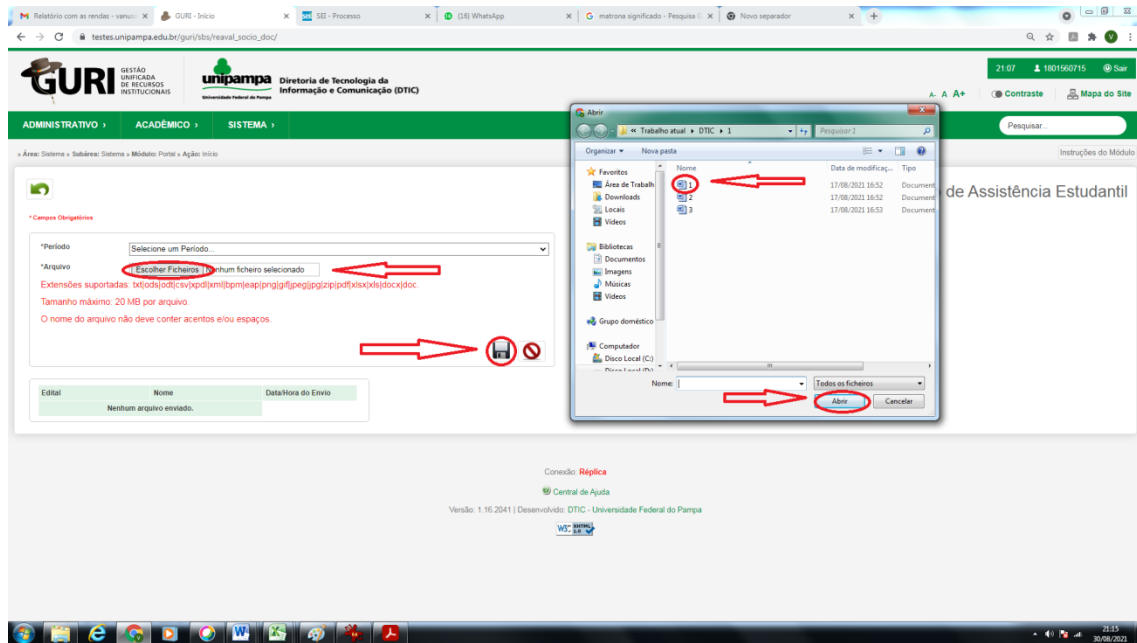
M Relatório com as rendas - vanus: ×
GURI - Início ×
SEI - Processo ×
(18) WhatsApp ×
G matrona significado - Pesquisa ×
Novo separador ×

testes.unipampa.edu.br/guri/sbs/reaval_socio_doc/

GURI GESTÃO UNIFICADA DE RECURSOS INSTITUCIONAIS

unipampa Universidade Federal do Pampa

Diretoria de Tecnologia da Informação e Comunicação (DTIC)

21:07 1801560715 Sair

A- A A+ Contraste Mapa do Site

ADMINISTRATIVO › ACADÊMICO › SISTEMA ›

Pesquisar...

» Área: Sistema » Subárea: Sistema » Módulo: Portal » Ação: Início

Instruções do Módulo

de Assistência Estudantil

* Campos Obrigatórios

*Período Selecione um Período...

*Arquivo Escolher Ficheiros Nenhum ficheiro selecionado

Extensões suportadas: txt|ods|odt|csv|xpdl|xml|bpm|eap|png|gif|jpeg|jpg|zip|pdf|xlsx|xls|docx|doc.

Tamanho máximo: 20 MB por arquivo.

O nome do arquivo não deve conter acentos e/ou espaços.

| Edital | Nome | Data/Hora do Envio |
|---|---|---|
| | Nenhum arquivo enviado. | |

Abrir

« Trabalho atual › DTIC › 1

Pesquisar 1

Organizar ▾ Nova pasta

Favoritos
Área de Trabalh
Downloads
Locais
Vídeos

Bibliotecas
Documentos
Imagens
Músicas
Vídeos

Grupo doméstico

Computador
Disco Local (C:)
Disco Local (D:)

| Nome | Data de modificaç... | Tipo |
|---|---|---|
| 1 | 17/08/2021 16:52 | Document |
| 2 | 17/08/2021 16:52 | Document |
| 3 | 17/08/2021 16:53 | Document |

Nome:

Todos os ficheiros

Abrir Cancelar

Conexão: Réplica

Central de Ajuda

Versão: 1.16.2041 | Desenvolvido: DTIC - Universidade Federal do Pampa

W3C XHTML 1.0

21:15
30/08/2021